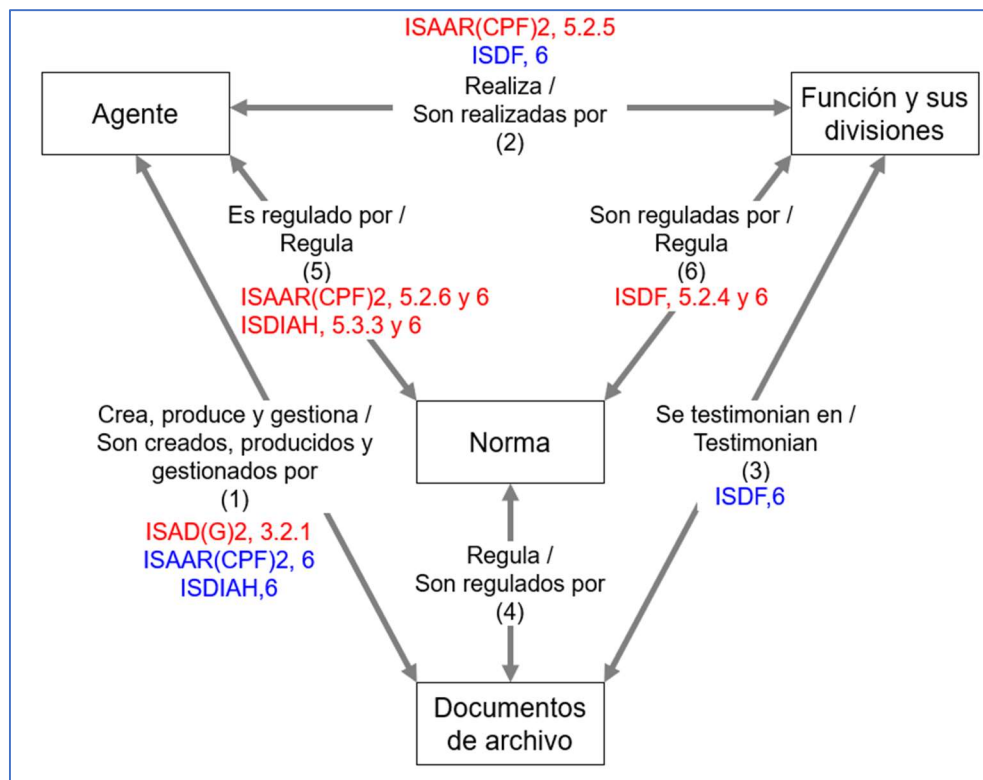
ISAAR(CPF)2, 5.2.5
ISDF, 6
Realiza /
Son realizadas por
(2)

Agente

Función y sus divisiones

Es regulado por /
Regula
(5)
ISAAR(CPF)2, 5.2.6 y 6
ISDIAH, 5.3.3 y 6

Son reguladas por /
Regula
(6)
ISDF, 5.2.4 y 6

Crea, produce y gestiona /
Son creados, producidos y gestionados por
(1)
ISAD(G)2, 3.2.1
ISAAR(CPF)2, 6
ISDIAH,6

Norma

Se testimonian en /
Testimonian
(3)
ISDF,6

Regula /
Son regulados por
(4)

Documentos de archivo